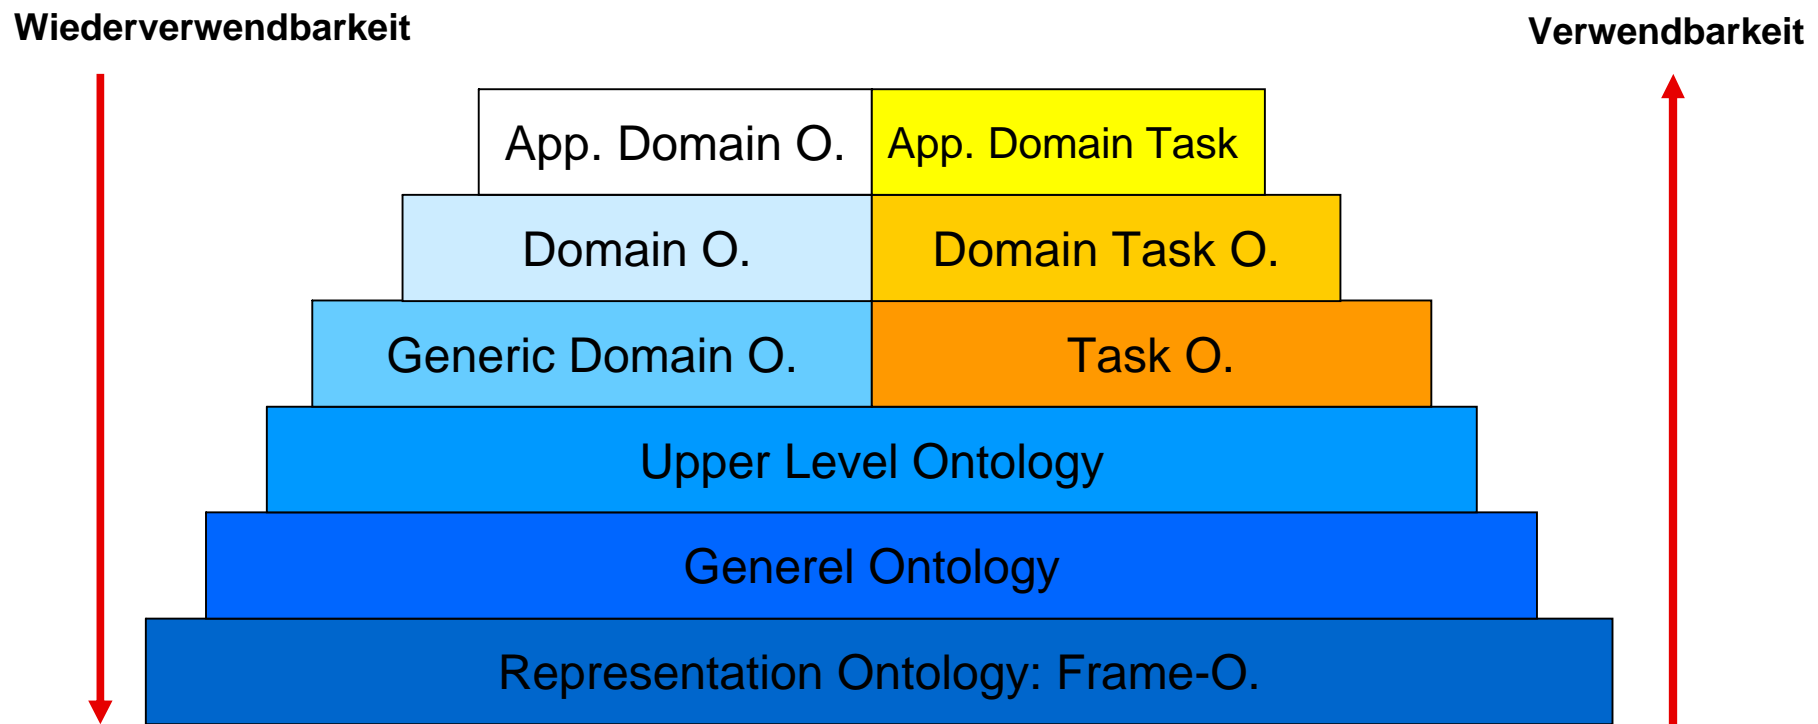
Wiederverwendbarkeit

Verwendbarkeit

| App. Domain O. | App. Domain Task |
|---|---|
| Domain O. | Domain Task O. |
| Generic Domain O. | Task O. |

Upper Level Ontology

Generel Ontology

Representation Ontology: Frame-O.